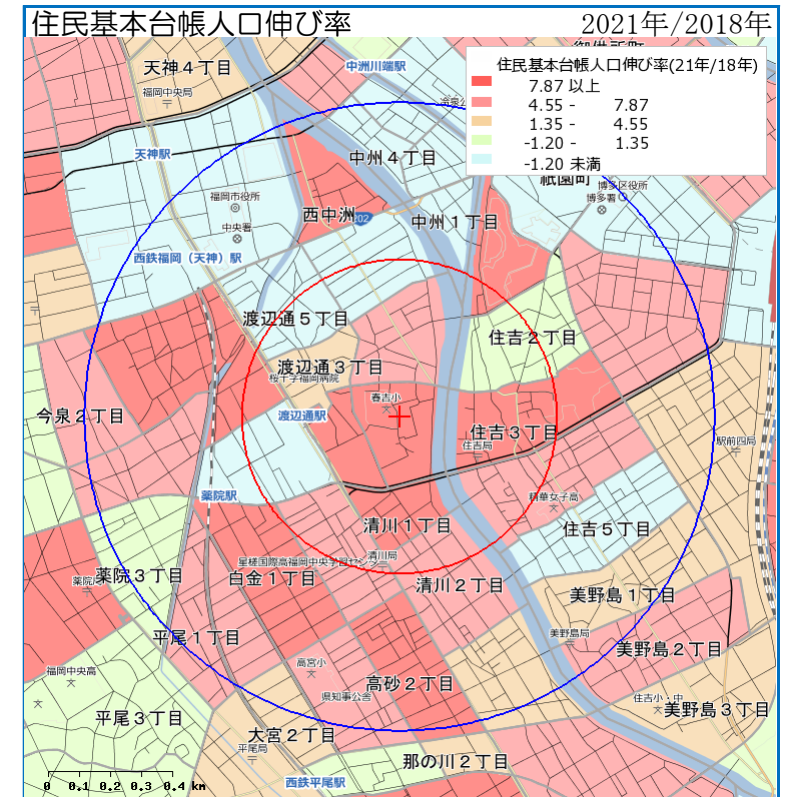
住民基本台帳人口伸び率

2021年/2018年

住民基本台帳人口伸び率(21年/18年)

7.87 以上
4.55 - 7.87
1.35 - 4.55
-1.20 - 1.35
-1.20 未満

天神４丁目
福岡中央局
中洲川端駅
天神駅
中洲４丁目
福岡市役所
中央署
西中洲
202
中洲１丁目
祇園町
博多区役所
博多署
西鉄福岡（天神）駅
渡辺通５丁目
住吉２丁目
渡辺通３丁目
桜十字福岡病院
今泉２丁目
春吉小
渡辺通駅
住吉３丁目
住吉along
駅前四丁目
薬院駅
精華女子高
清川１丁目
住吉５丁目
星槎国際高福岡中央学習センター
清川局
薬院３丁目
白金１丁目
清川２丁目
美野島１丁目
薬院局
美野島局
平尾１丁目
美野島２丁目
福岡中央高
高宮小
高砂２丁目
県知事公舎
吉小
平尾３丁目
美野島３丁目
大宮２丁目
平尾局
那の川２丁目
西鉄平尾駅
0 0.1 0.2 0.3 0.4 km